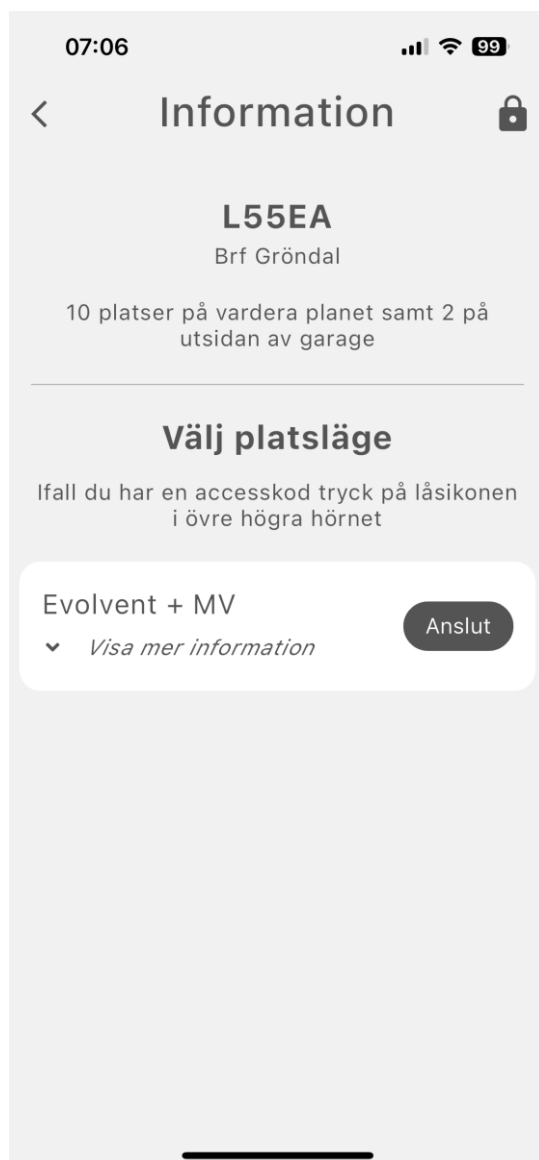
07:06

99

<

Information

L55EA

Brf Gröndal

10 platser på vardera planet samt 2 på utsidan av garage

Välj platsläge

Ifall du har en accesskod tryck på låsikonen i övre högra hörnet

Evolvent + MV

Visa mer information

Anslut